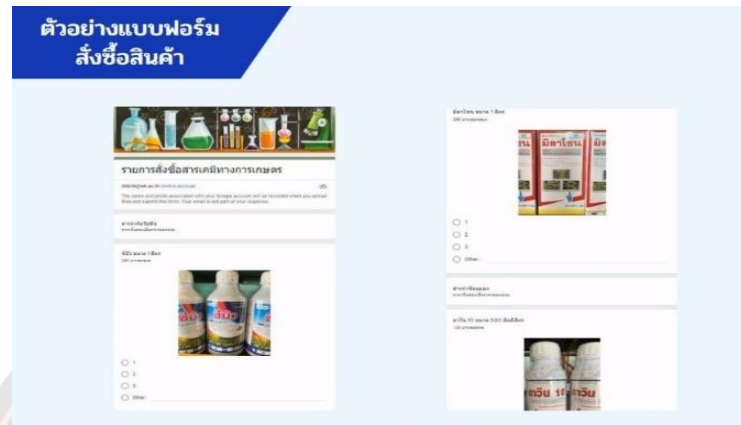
ตัวอย่างแบบฟอร์ม
สั่งซื้อสินค้า

รายการสั่งซื้อสารเคมีทางการเกษตร

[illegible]

The name and photo associated with your Google account will be recorded when you upload files and submit this form. Your email is not part of your response.

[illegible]

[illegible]

○ 1
○ 2
○ 3
○ Other:

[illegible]

○ 1
○ 2
○ 3
○ Other:

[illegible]

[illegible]